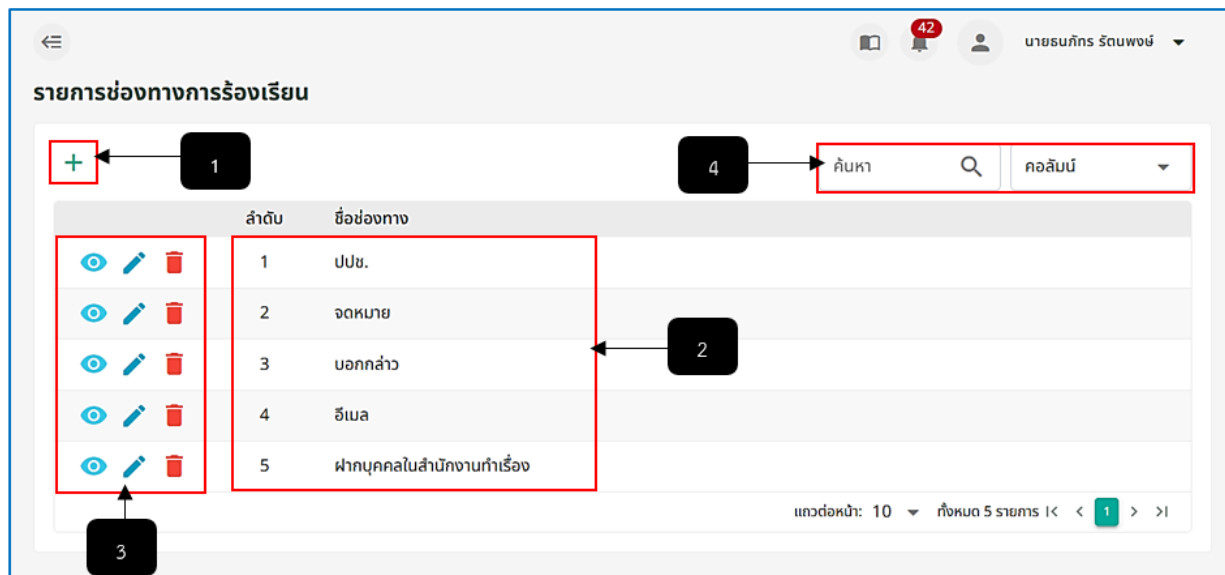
42

นายธนภัทร รัตนพงษ์

รายการช่องทางการร้องเรียน

+

1

4

ค้นหา

คอลัมน์

| | ลำดับ | ชื่อช่องทาง |
|---|---|---|
| | 1 | ปปช. |
| | 2 | จดหมาย |
| | 3 | บอกกล่าว |
| | 4 | อีเมล |
| | 5 | ฝากบุคคลในสำนักงานทำเรื่อง |

2

แถวต่อหน้า: 10 ทั้งหมด 5 รายการ 1

3